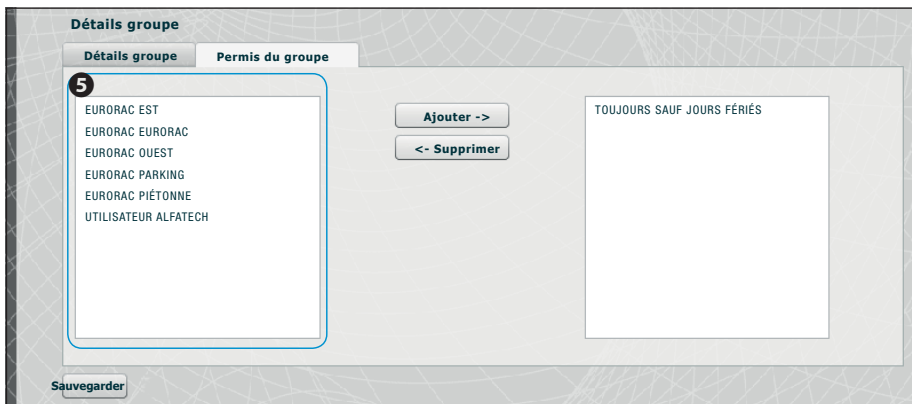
Détails groupe

Détails groupe

Permis du groupe

5

EURORAC EST
EURORAC EURORAC
EURORAC OUEST
EURORAC PARKING
EURORAC PIÉTONNE
UTILISATEUR ALFATECH

Ajouter ->

<- Supprimer

TOUJOURS SAUF JOURS FÉRIÉS

Sauvegarder